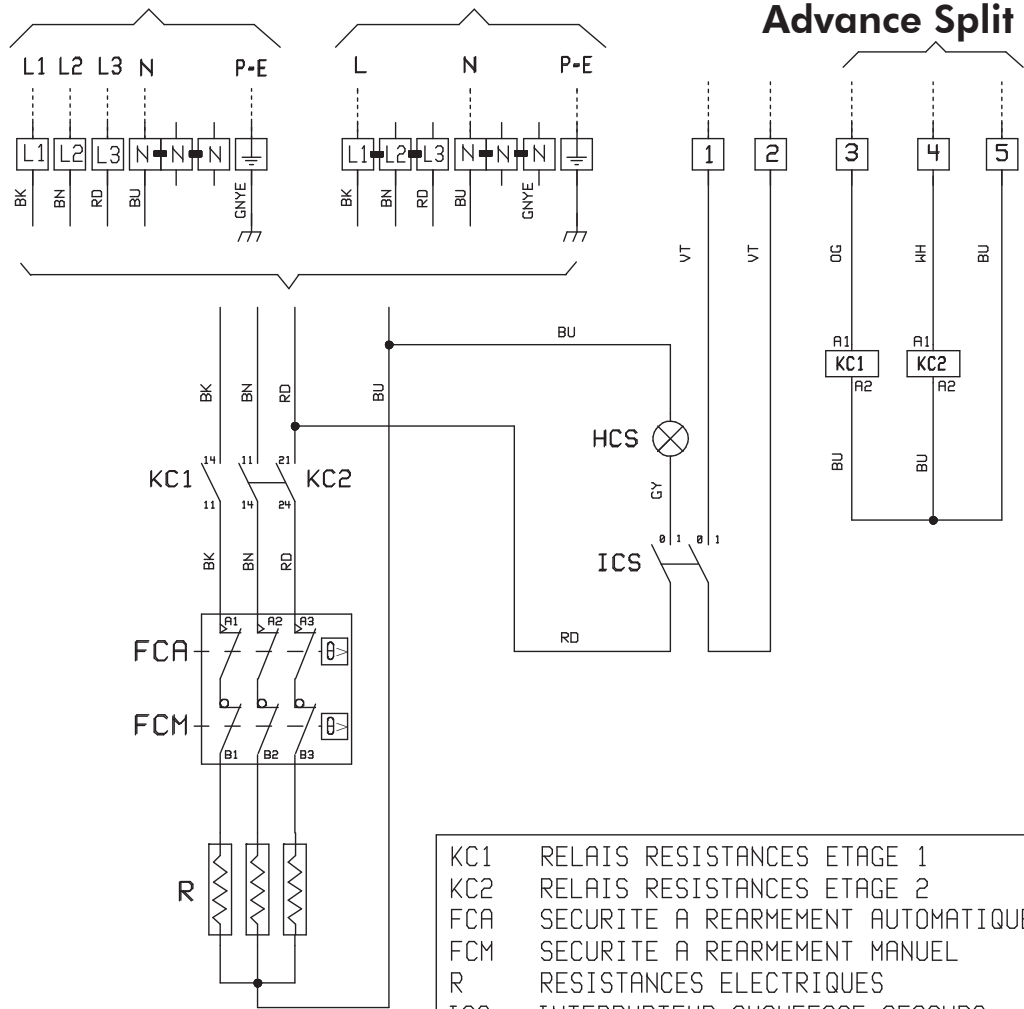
Advance Split

L1 L2 L3 N P-E

L1 L2 L3 N N N

BK BN RD BU GNYE

L N P-E

L1 L2 L3 N N N

BK BN RD BU GNYE

1 2 3 4 5

VT VT OG WH BU

A1 KC1 A2

A1 KC2 A2

BU BU

BU

BK BN RD BU

HCS

GY

14 11 21

KC1 KC2

11 14 24

0 1 0 1

ICS

BK BN RD

A1 A2 A3

FCA

RD

FCM

B1 B2 B3

R

KC1 RELAIS RESISTANCES ETAGE 1
KC2 RELAIS RESISTANCES ETAGE 2
FCA SECURITE A REARMEMENT AUTOMATIQU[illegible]
FCM SECURITE A REARMEMENT MANUEL
R RESISTANCES ELECTRIQUES
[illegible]